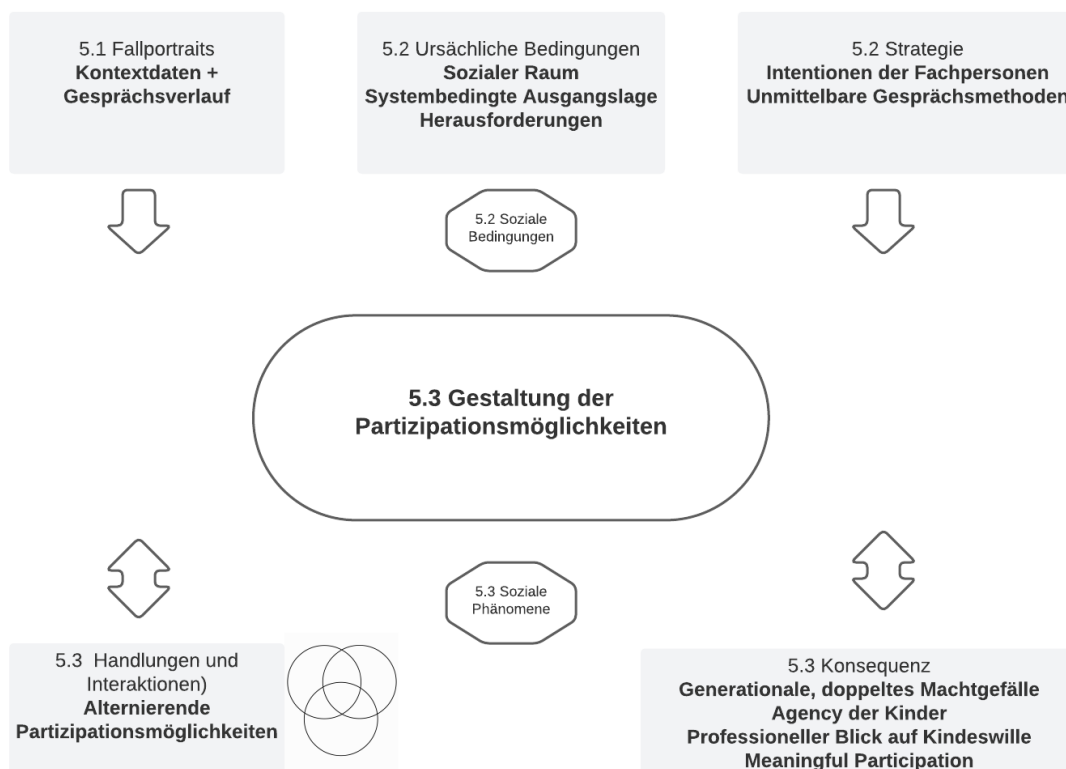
5.1 Fallportraits
**Kontextdaten + Gesprächsverlauf**

5.2 Ursächliche Bedingungen
**Sozialer Raum**
**Systembedingte Ausgangslage**
**Herausforderungen**

5.2 Strategie
**Intentionen der Fachpersonen**
**Unmittelbare Gesprächsmethoden**

5.2 Soziale Bedingungen

**5.3 Gestaltung der Partizipationsmöglichkeiten**

5.3 Soziale Phänomene

5.3 Handlungen und Interaktionen)
**Alternierende Partizipationsmöglichkeiten**

5.3 Konsequenz
**Generationale, doppeltes Machtgefälle**
**Agency der Kinder**
**Professioneller Blick auf Kindeswille**
**Meaningful Participation**